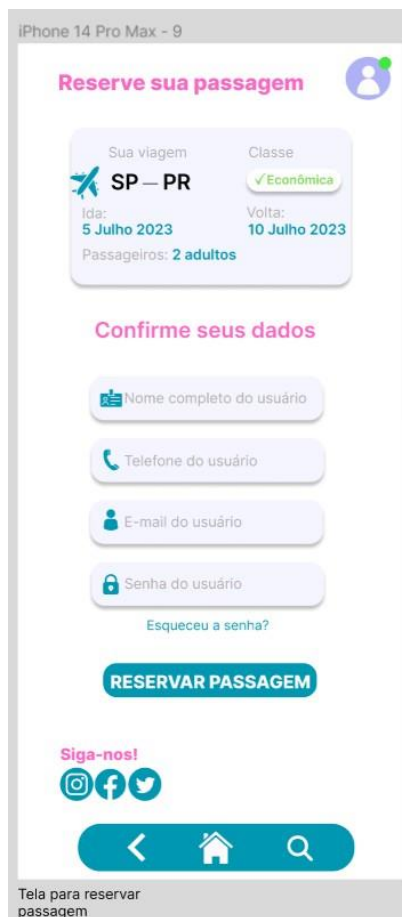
iPhone 14 Pro Max - 9

Reserve sua passagem

Sua viagem
SP — PR
Classe
✓Econômica
Ida:
5 Julho 2023
Volta:
10 Julho 2023
Passageiros: 2 adultos

Confirme seus dados

Nome completo do usuário

Telefone do usuário

E-mail do usuário

Senha do usuário

Esqueceu a senha?

RESERVAR PASSAGEM

Siga-nos!

Tela para reservar passagem